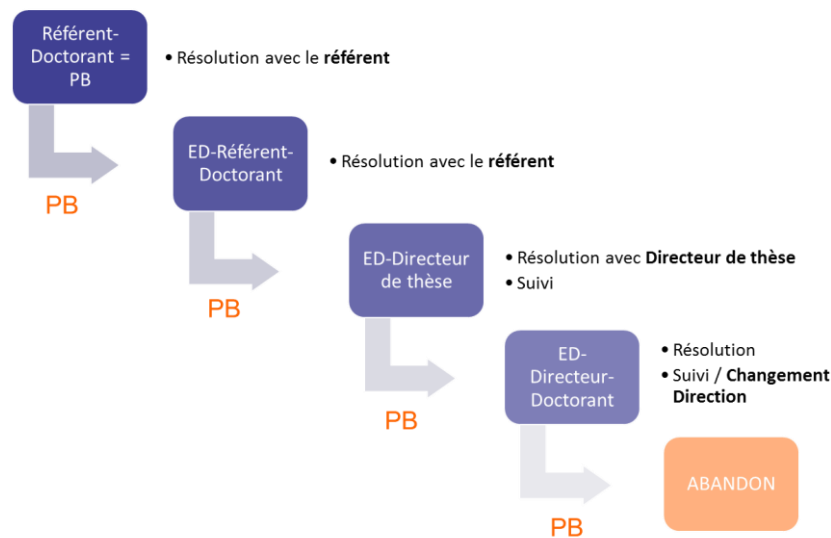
Référent-Doctorant = PB

• Résolution avec le **référent**

PB

ED-Référent-Doctorant

• Résolution avec le **référent**

PB

ED-Directeur de thèse

• Résolution avec **Directeur de thèse**
• Suivi

PB

ED-Directeur-Doctorant

• Résolution
• Suivi / **Changement Direction**

PB

ABANDON